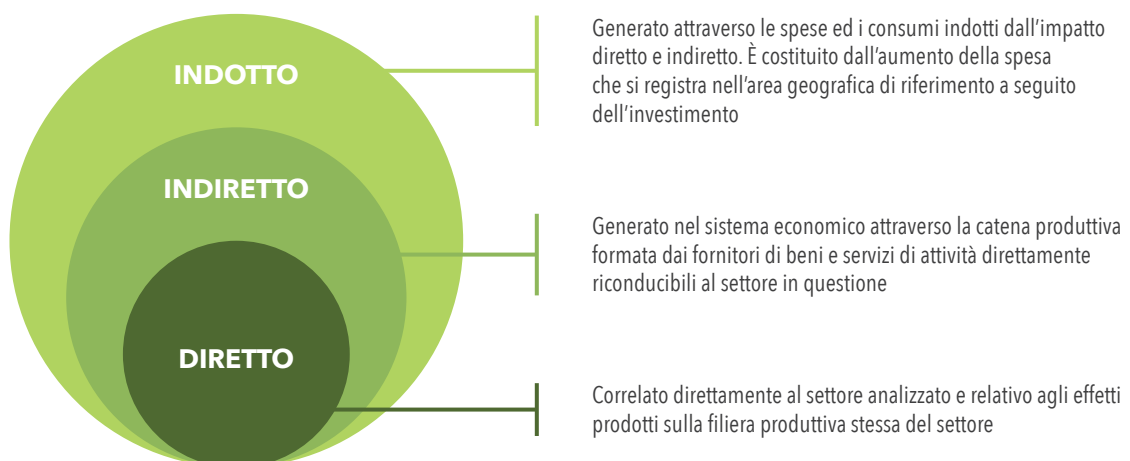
INDOTTO

Generato attraverso le spese ed i consumi indotti dall'impatto diretto e indiretto. È costituito dall'aumento della spesa che si registra nell'area geografica di riferimento a seguito dell'investimento

INDIRETTO

Generato nel sistema economico attraverso la catena produttiva formata dai fornitori di beni e servizi di attività direttamente riconducibili al settore in questione

DIRETTO

Correlato direttamente al settore analizzato e relativo agli effetti prodotti sulla filiera produttiva stessa del settore